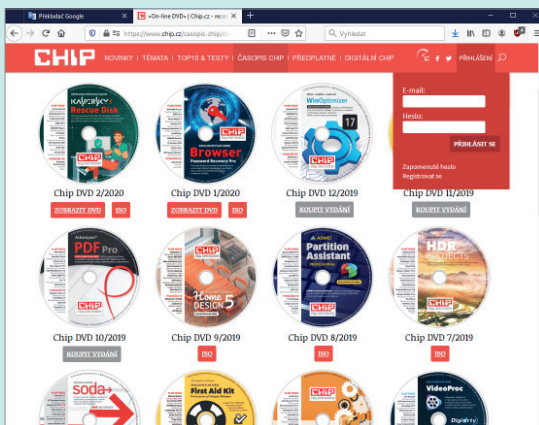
Překladač Google
«On-line DVD» | Chip.cz - reco

https://www.chip.cz/casopis-chip/
Vyhledat

CHIP NOVINKY | TÉMATA | TOP10 & TESTY | ČASOPIS CHIP | PŘEDPLATNÉ | DIGITÁLNÍ CHIP PŘIHLÁSIT

E-mail:
Heslo:
PŘIHLÁSIT SE
Zapomenutý heslo
Registrovat se

KASPERSKY Rescue Disk
Browser Password & Recovery Pro
WinOptimizer 17

Chip DVD 2/2020
ZOBRAZIT DVD ISO
Chip DVD 1/2020
ZOBRAZIT DVD ISO
Chip DVD 12/2019
KOUPIT VYDÁNÍ
Chip DVD 11/2019
KOUPIT VYDÁNÍ

PDF Pro
Home DESIGN 5
Partition Assistant
HDR PROJECTS

Chip DVD 10/2019
KOUPIT VYDÁNÍ
Chip DVD 9/2019
ISO
Chip DVD 8/2019
ISO
Chip DVD 7/2019
ISO

soda+
First Aid Kit
VideoProc